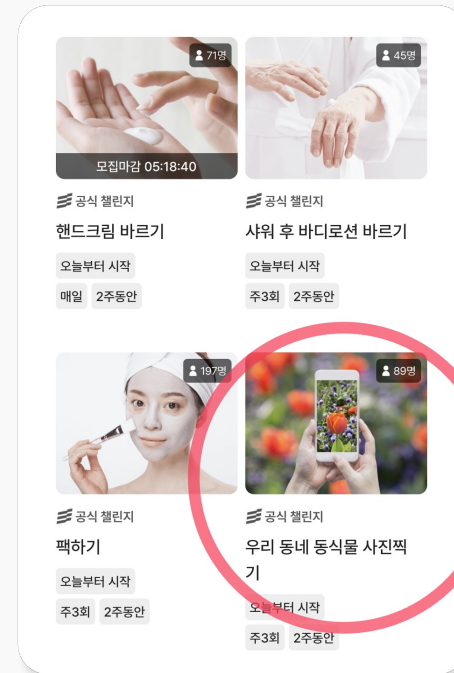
71명

모집마감 05:18:40

공식 챌린지

핸드크림 바르기

오늘부터 시작

매일 2주동안

45명

공식 챌린지

샤워 후 바디로션 바르기

오늘부터 시작

주3회 2주동안

197명

공식 챌린지

팩하기

오늘부터 시작

주3회 2주동안

89명

공식 챌린지

우리 동네 동식물 사진찍기

오늘부터 시작

주3회 2주동안